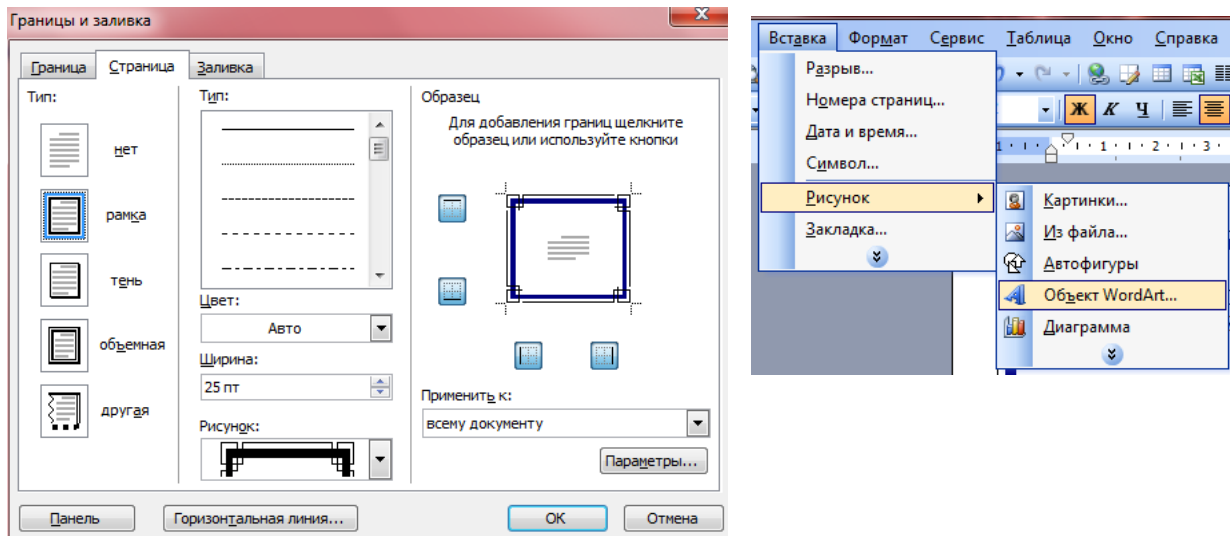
Границы и заливка

Граница Страница Заливка

Тип:

нет

рамка

тень

объемная

другая

Тип:

Цвет:

Авто

Ширина:

25 пт

Рисунок:

Образец

Для добавления границ щелкните образец или используйте кнопки

Применить к:

всему документу

Параметры...

Панель

Горизонтальная линия...

ОК

Отмена

Вставка Формат Сервис Таблица Окно Справка

Разрыв...

Номера страниц...

Дата и время...

Символ...

Рисунок

Закладка...

Ж К Ч

Картинки...

Из файла...

Автофигуры

Объект WordArt...

Диаграмма